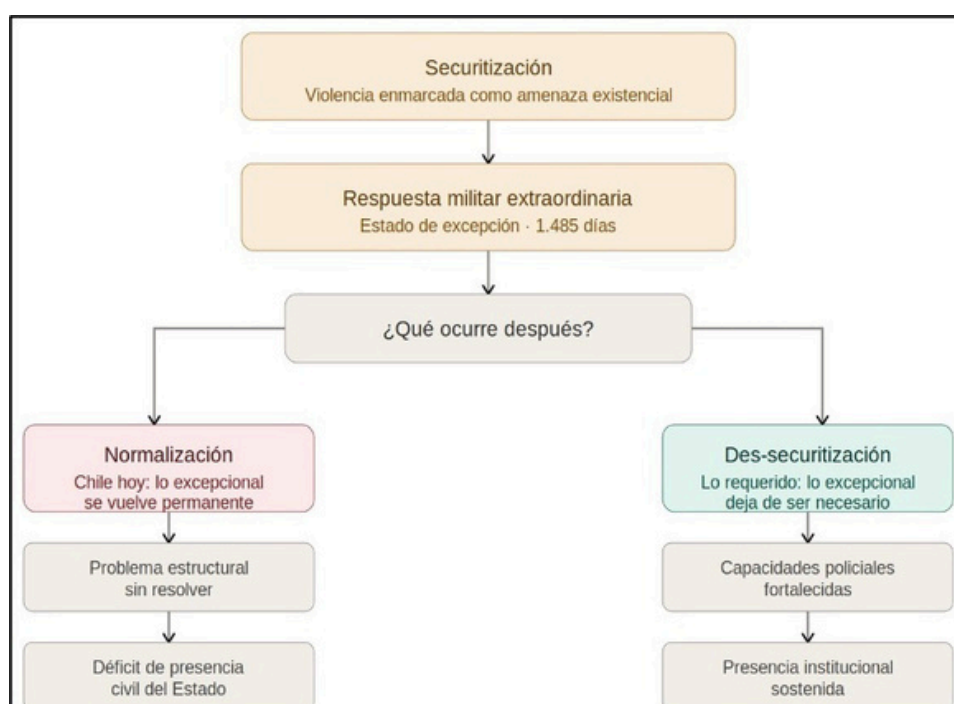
Securitización
Violencia enmarcada como amenaza existencial

Respuesta militar extraordinaria
Estado de excepción · 1.485 días

¿Qué ocurre después?

Normalización
Chile hoy: lo excepcional se vuelve permanente

Problema estructural sin resolver

Déficit de presencia civil del Estado

Des-securitización
Lo requerido: lo excepcional deja de ser necesario

Capacidades policiales fortalecidas

Presencia institucional sostenida